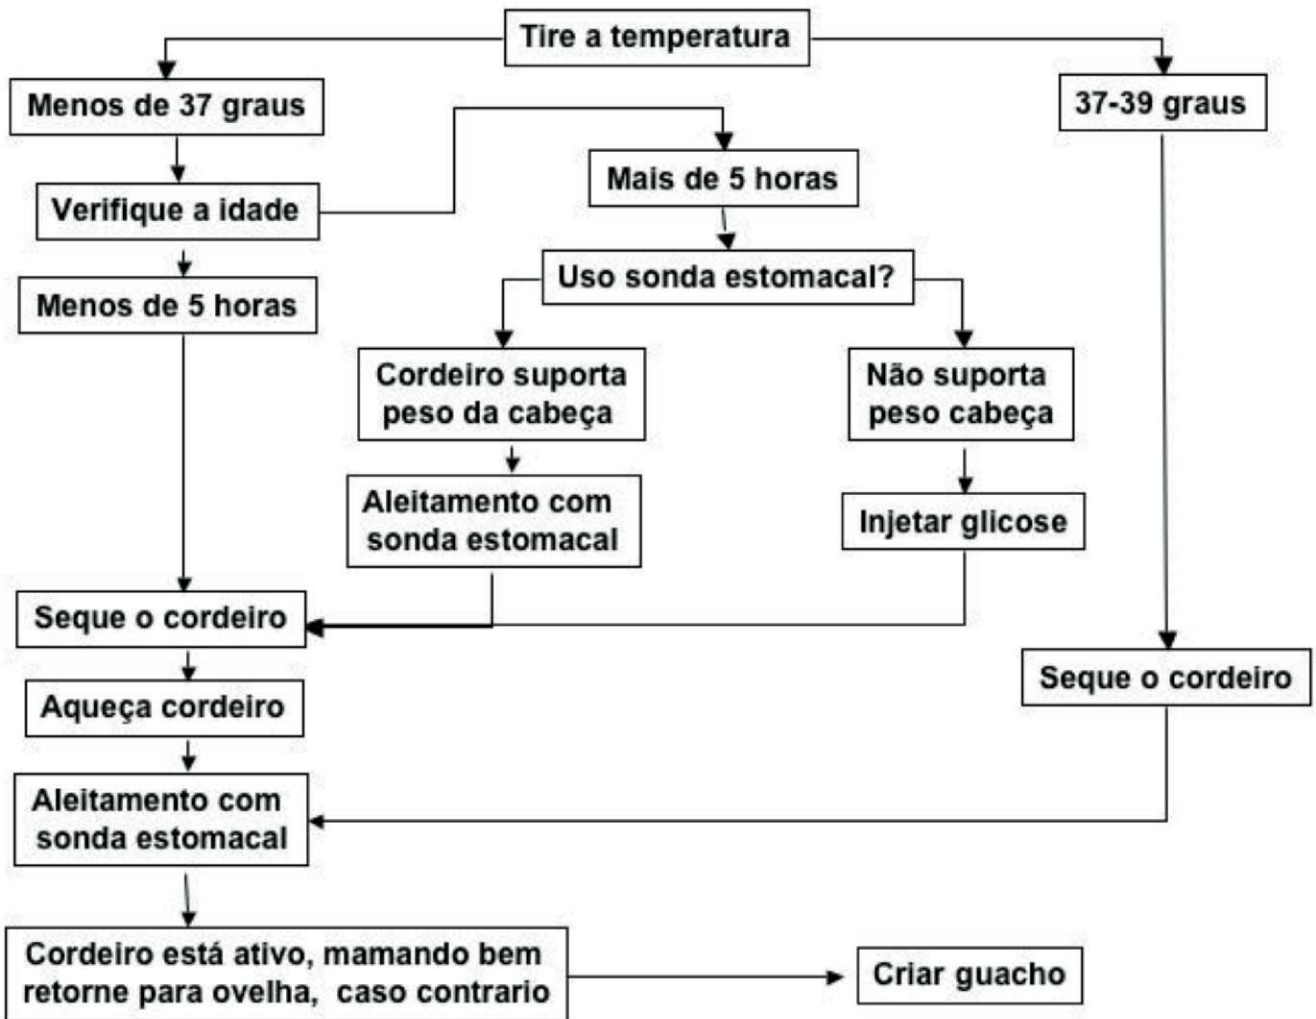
Tire a temperatura

Menos de 37 graus

37-39 graus

Verifique a idade

Mais de 5 horas

Uso sonda estomacal?

Menos de 5 horas

Cordeiro suporta peso da cabeça

Não suporta peso cabeça

Aleitamento com sonda estomacal

Injetar glicose

Seque o cordeiro

Seque o cordeiro

Aqueça cordeiro

Aleitamento com sonda estomacal

Cordeiro está ativo, mamando bem retorne para ovelha, caso contrario

Criar guacho